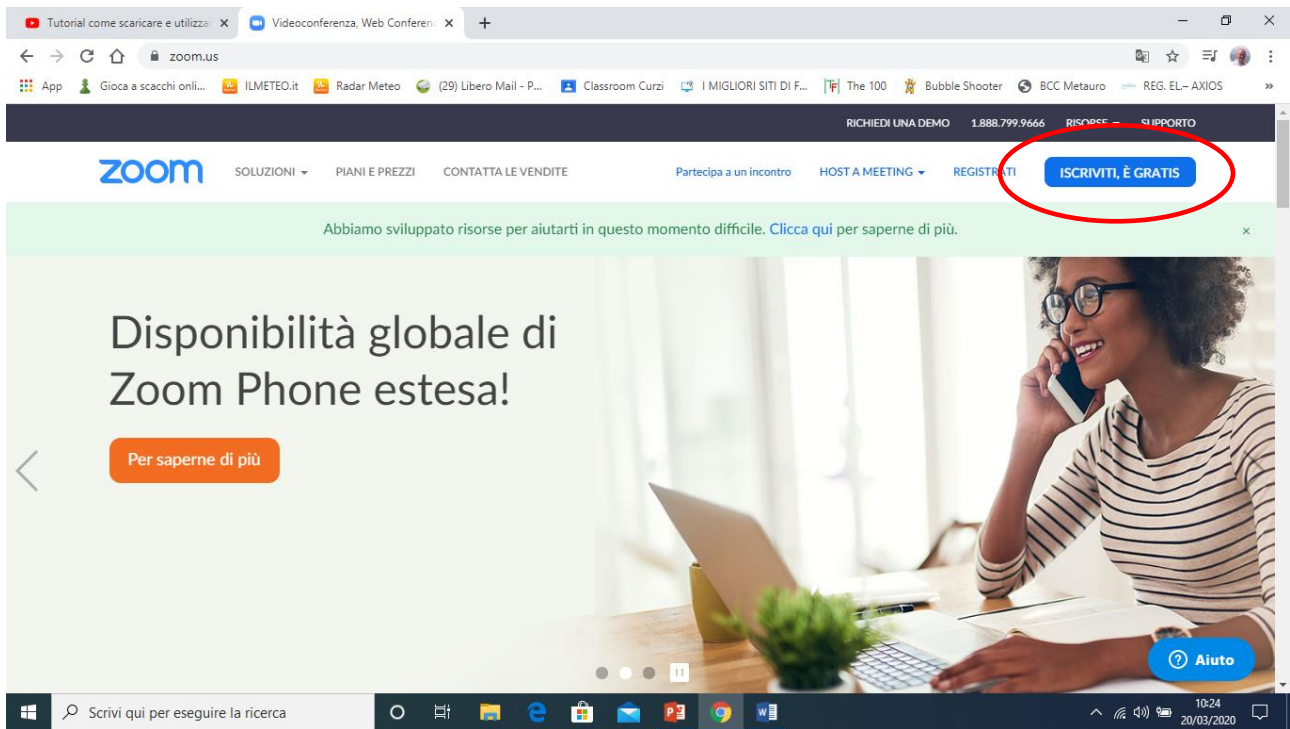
Tutorial come scaricare e utilizza ×
Videoconferenza, Web Conferen ×
+

zoom.us

App
Gioca a scacchi onli...
ILMETEO.it
Radar Meteo
(29) Libero Mail - P...
Classroom Curzi
I MIGLIORI SITI DI F...
The 100
Bubble Shooter
BCC Metauro
REG. EL.– AXIOS
»

RICHIEDI UNA DEMO 1.888.799.9666 RISORSE SUPPORTO

zoom SOLUZIONI PIANI E PREZZI CONTATTA LE VENDITE Partecipa a un incontro HOST A MEETING REGISTRATI ISCRIVITI, È GRATIS

Abbiamo sviluppato risorse per aiutarti in questo momento difficile. Clicca qui per saperne di più. ×

Disponibilità globale di Zoom Phone estesa!

Per saperne di più

Aiuto

Scrivi qui per eseguire la ricerca

10:24
20/03/2020